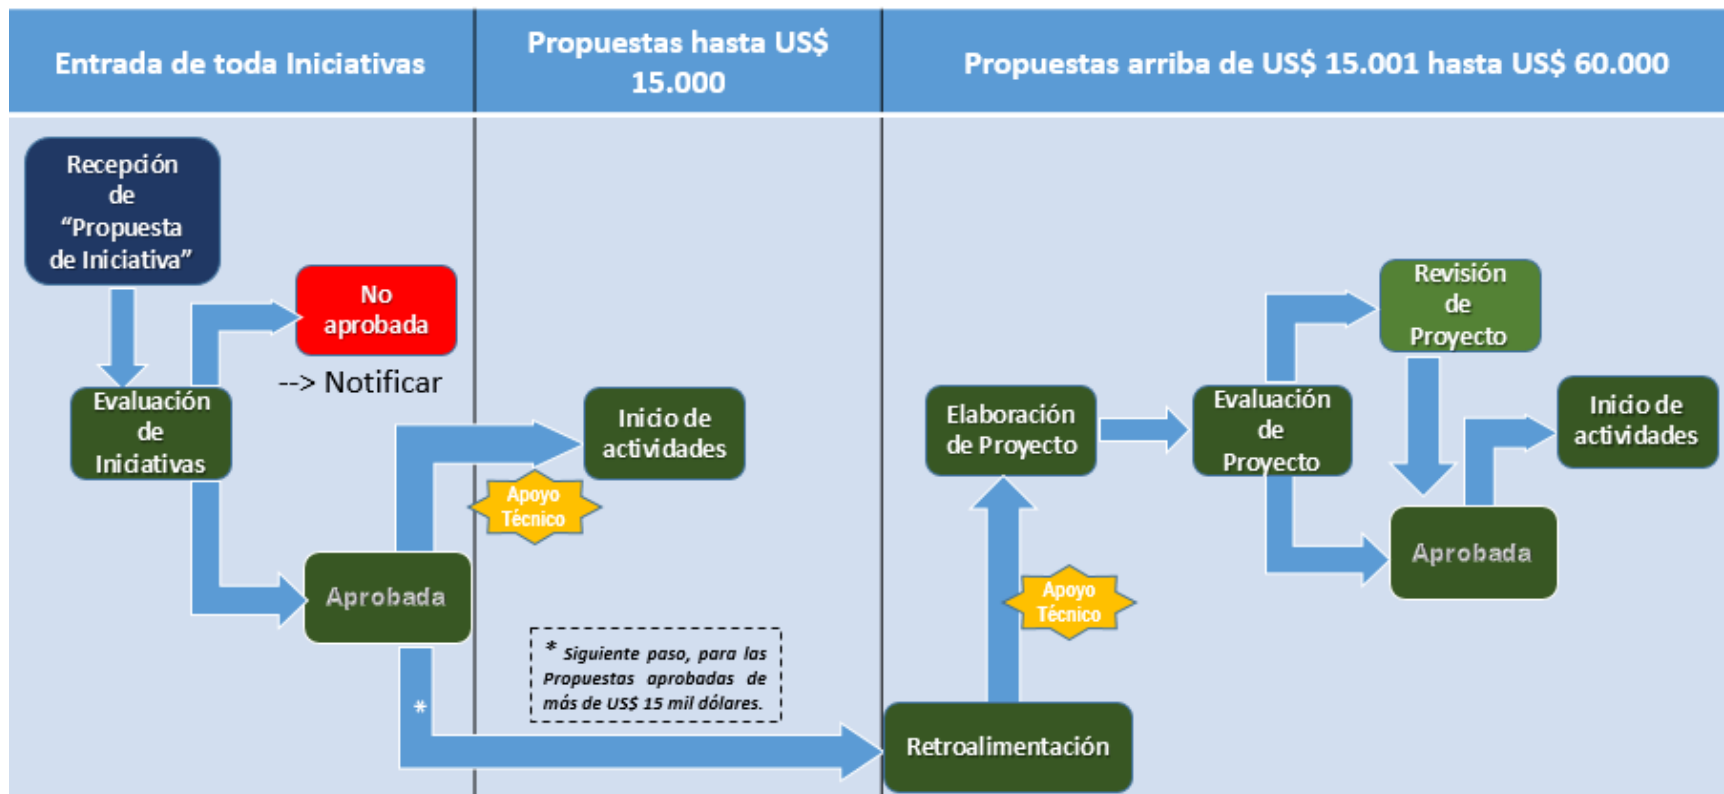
Entrada de toda Iniciativas

Propuestas hasta US$ 15.000

Propuestas arriba de US$ 15.001 hasta US$ 60.000

Recepción de "Propuesta de Iniciativa"

No aprobada

--> Notificar

Evaluación de Iniciativas

Inicio de actividades

Apoyo Técnico

Aprobada

* Siguiente paso, para las Propuestas aprobadas de más de US$ 15 mil dólares.

*

Elaboración de Proyecto

Evaluación de Proyecto

Revisión de Proyecto

Inicio de actividades

Aprobada

Apoyo Técnico

Retroalimentación